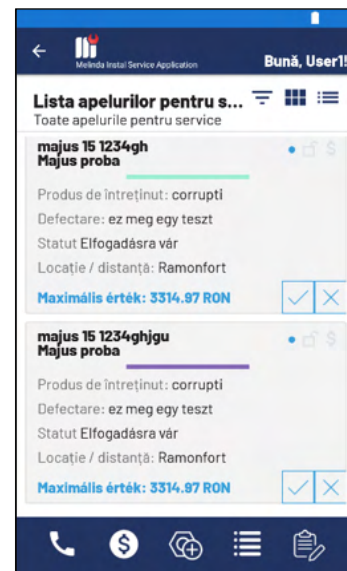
Melinda Instal Service Application

Bună, User1!

Lista apelurilor pentru s...
Toate apelurile pentru service

majus 15 1234gh
Majus proba

Produs de întreținut: corrupti
Defectare: ez meg egy teszt
Statut Elfogadásra vár
Locație / distanță: Ramonfort

Maximális érték: 3314.97 RON

majus 15 1234ghjgu
Majus proba

Produs de întreținut: corrupti
Defectare: ez meg egy teszt
Statut Elfogadásra vár
Locație / distanță: Ramonfort

Maximális érték: 3314.97 RON